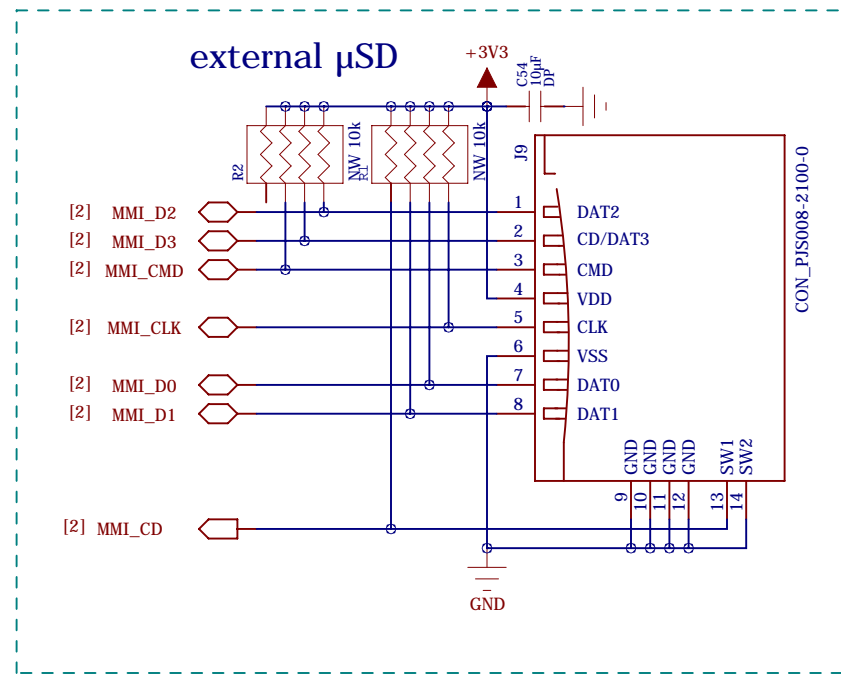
external μSD

+3V3

C54
10μF
DP

R2
NW 10k
R1
NW 10k

J9

[2] MMI_D2
[2] MMI_D3
[2] MMI_CMD
[2] MMI_CLK
[2] MMI_D0
[2] MMI_D1
[2] MMI_CD

1 DAT2
2 CD/DAT3
3 CMD
4 VDD
5 CLK
6 VSS
7 DAT0
8 DAT1

GND GND GND GND SW1 SW2
9 10 11 12 13 14

CON_PJS008-2100-0

GND